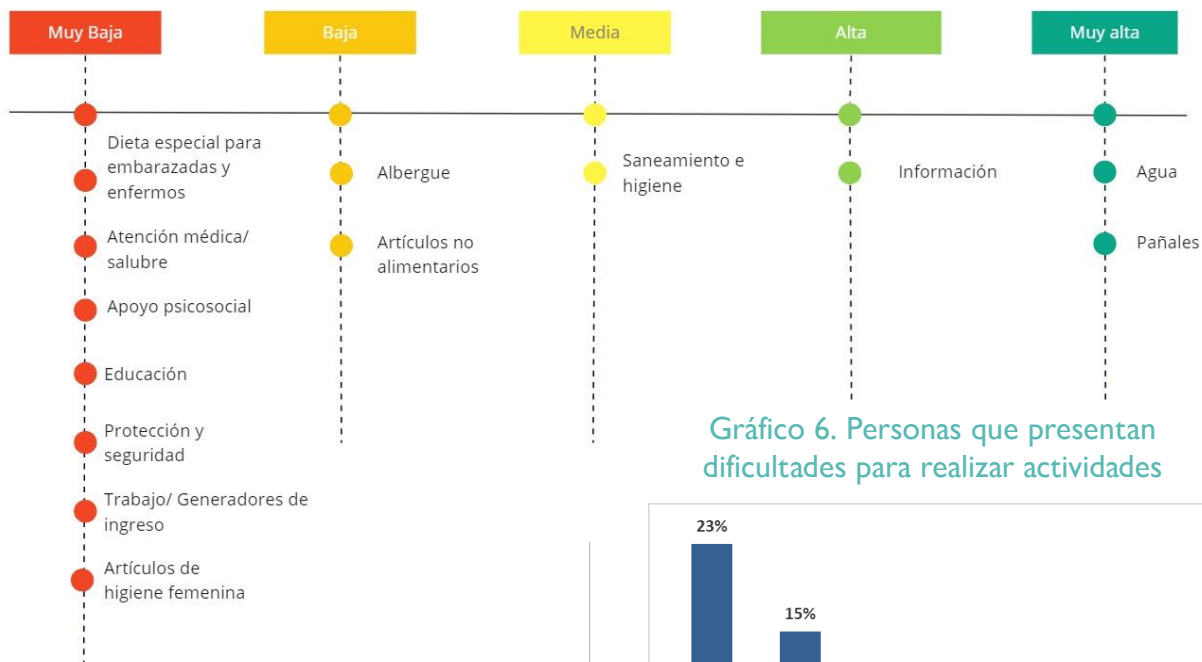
Muy Baja

Baja

Media

Alta

Muy alta

Dieta especial para embarazadas y enfermos

Atención médica/ salubre

Apoyo psicosocial

Educación

Protección y seguridad

Trabajo/ Generadores de ingreso

Artículos de higiene femenina

Albergue

Artículos no alimentarios

Saneamiento e higiene

Información

Agua

Pañales

Gráfico 6. Personas que presentan dificultades para realizar actividades

23%

15%